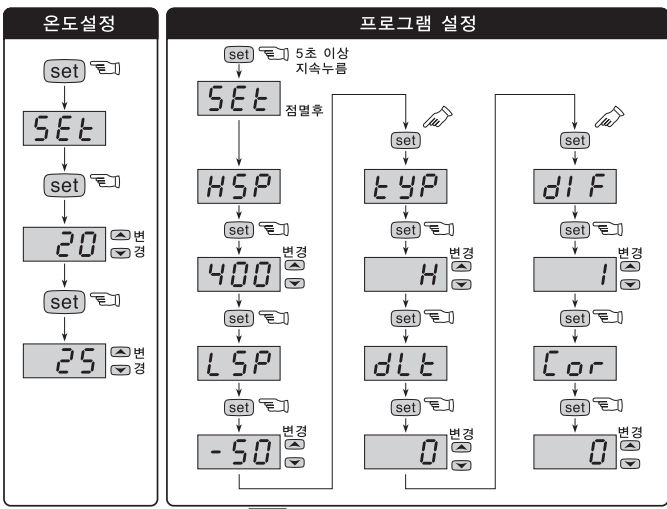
온도설정

set

SEt

set

20 변경

set

25 변경

프로그램 설정

set 5초 이상 지속누름

SEt 점멸후

HSP

set

400 변경

set

LSP

set

-50 변경

set

tYP

set

H 변경

set

dLt

set

0 변경

set

dIF

set

1 변경

set

Cor

set

0 변경